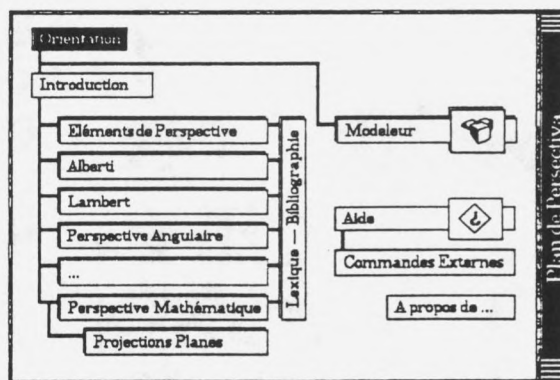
Orientation

Introduction

Eléments de Perspective

Alberti

Lambert

Perspective Angulaire

...

Perspective Mathématique

Projections Planes

Lexique — Bibliographie

Modeleur

Aide

Commandes Externes

A propos de ...

Plan de Perspectiva